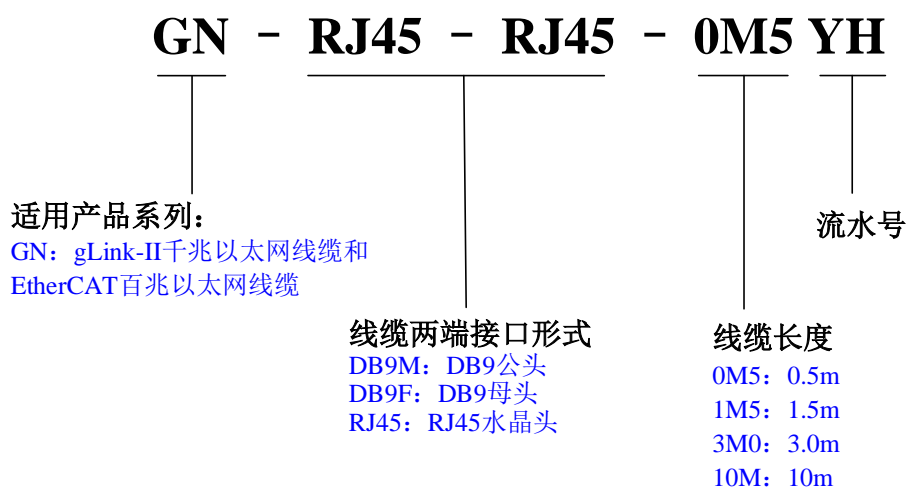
GN - RJ45 - RJ45 - 0M5 YH

适用产品系列：
GN：gLink-II千兆以太网线缆和 EtherCAT百兆以太网线缆

线缆两端接口形式
DB9M：DB9公头
DB9F：DB9母头
RJ45：RJ45水晶头

线缆长度
0M5：0.5m
1M5：1.5m
3M0：3.0m
10M：10m

流水号